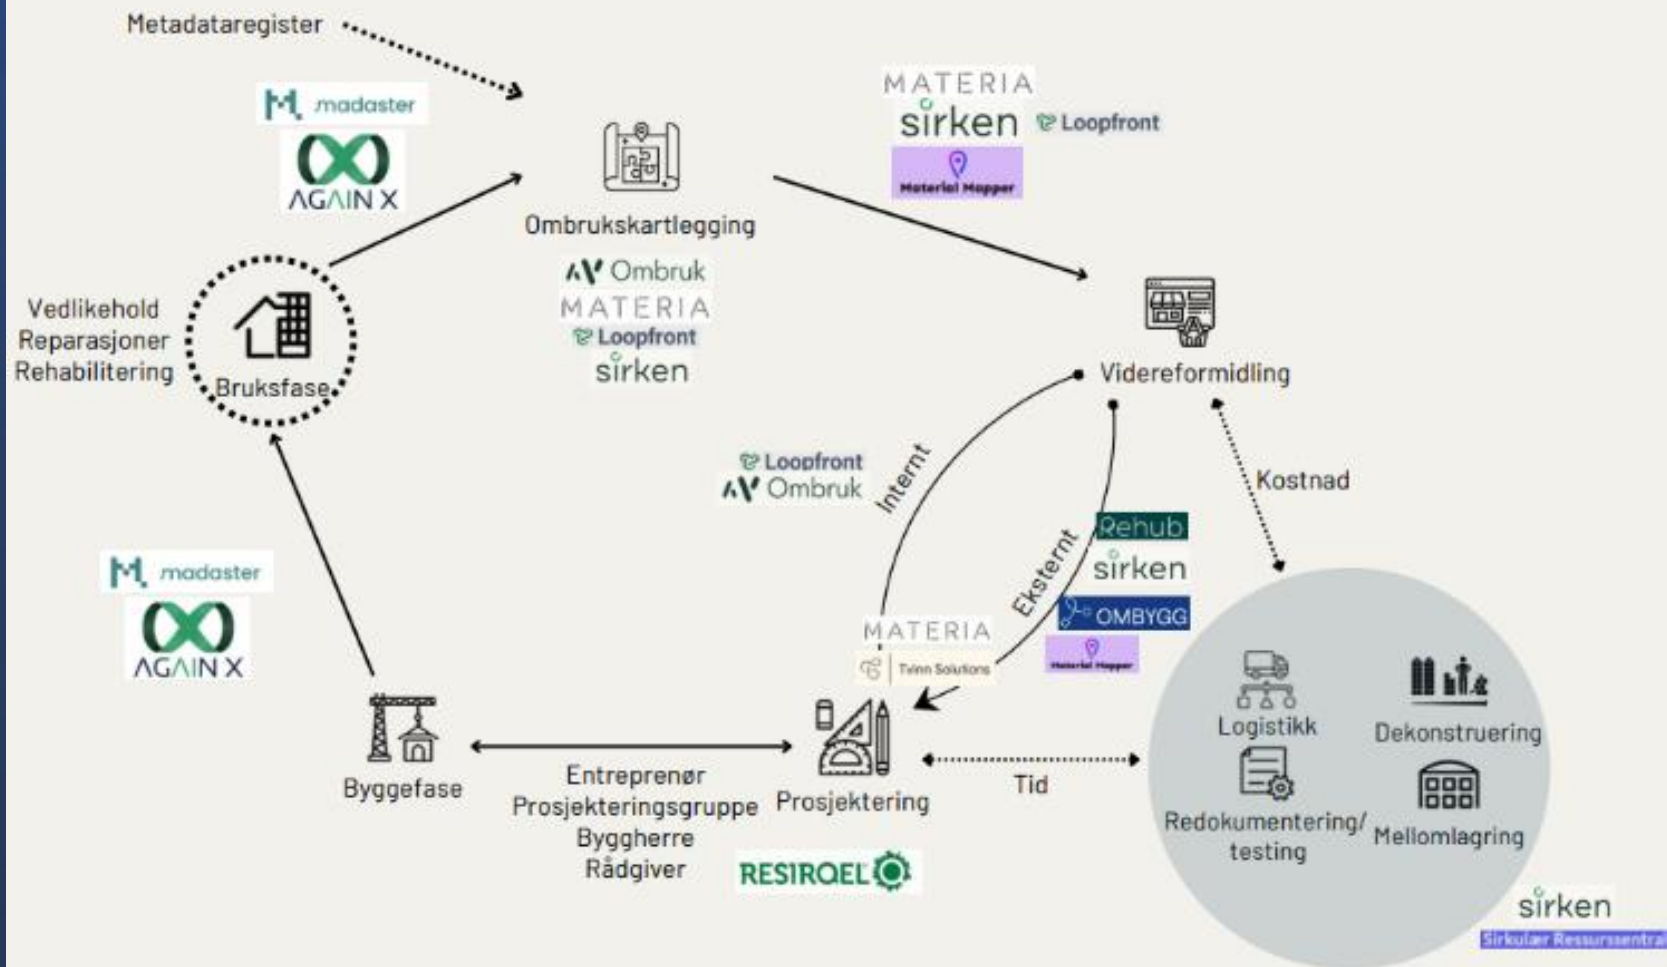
Metadataregister

madaster

AGAIN X

Ombrukskartlegging

MATERIA

sirken

Loopfront

Material Mapper

Ombruk

MATERIA

Loopfront

sirken

Vedlikehold
Reparasjoner
Rehabilitering

Bruksfase

Videreformidling

Loopfront

Ombruk

Internt

Kostnad

Eksternt

Rehub

sirken

OMBYGG

Material Mapper

MATERIA

Twinn Solutions

madaster

AGAIN X

Logistikk

Dekonstruering

Byggefase

Entreprenør
Prosjekteringsgruppe
Byggherre
Rådgiver

Prosjektering

Tid

Redokumentering/ testing

Mellomlagring

RESIRQEL

sirken

Sirkulær Ressurssentral